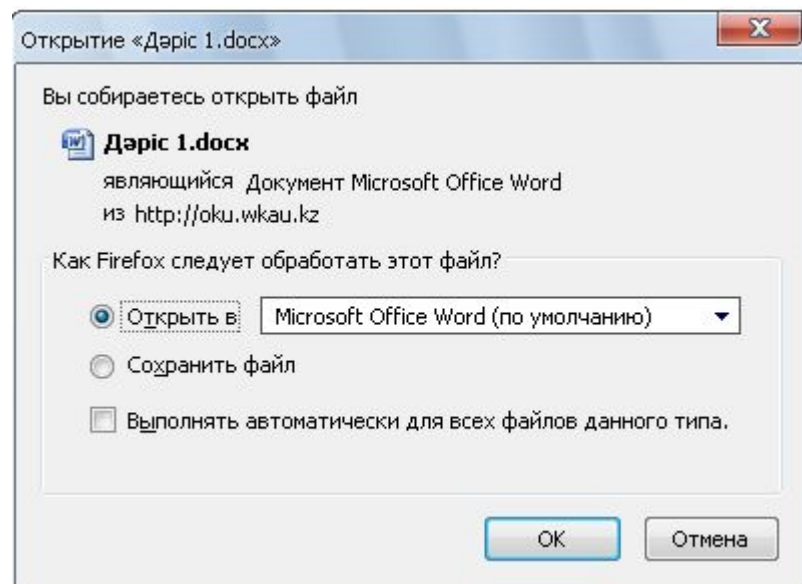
Открытие «Дәріс 1.docx»

Вы собираетесь открыть файл

Дәріс 1.docx

являющийся Документ Microsoft Office Word

из http://oku.wkau.kz

Как Firefox следует обработать этот файл?

Открыть в Microsoft Office Word (по умолчанию)

Сохранить файл

Выполнять автоматически для всех файлов данного типа.

OK Отмена